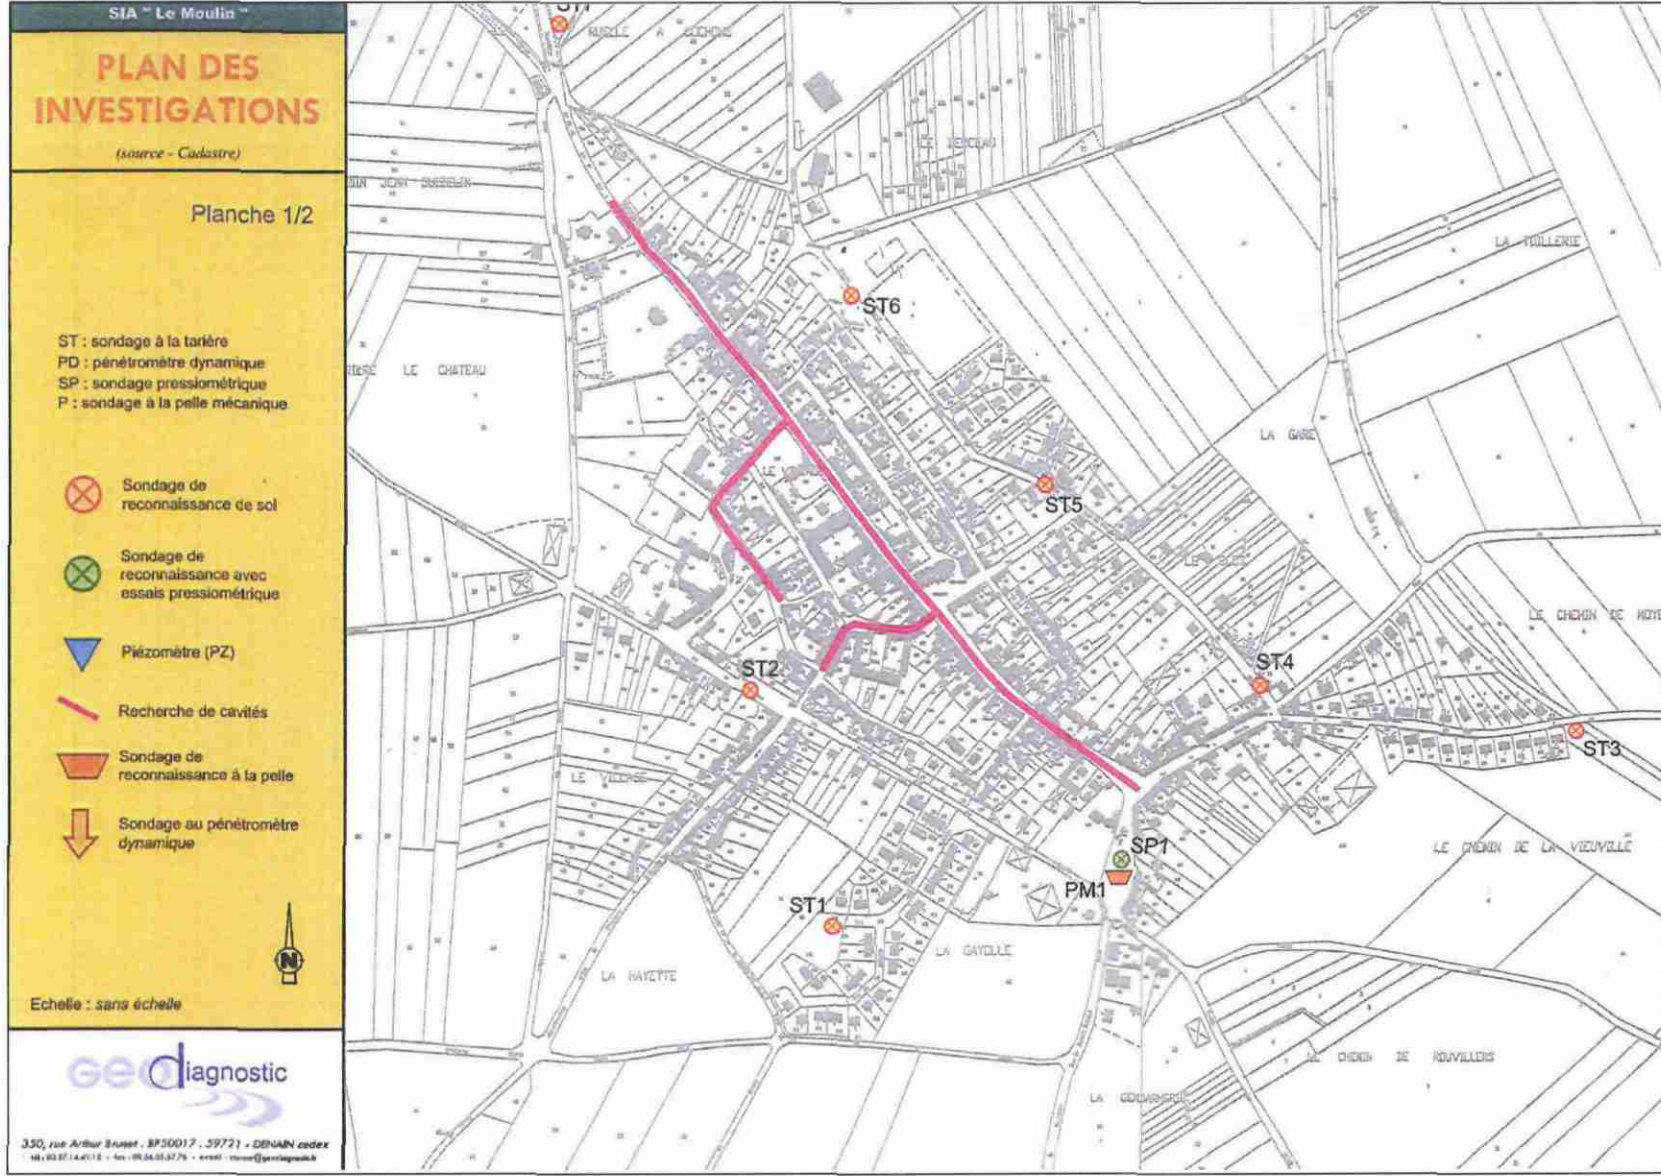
SIA " Le Moulin "

PLAN DES INVESTIGATIONS

(source - Cadastre)

Planche 1/2

ST : sondage à la tarière
PD : pénétromètre dynamique
SP : sondage pressiométrique
P : sondage à la pelle mécanique

Sondage de reconnaissance de sol

Sondage de reconnaissance avec essais pressiométrique

Piézomètre (PZ)

Recherche de cavités

Sondage de reconnaissance à la pelle

Sondage au pénétromètre dynamique

Echelle : sans échelle

Geodiagnostic

350, rue Arthur Brunet . BP50017 . 59721 - DENAIN cedex
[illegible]

ST7
RUELLE A COCHONS
LE BERCEAU
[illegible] JEAN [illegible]
LA TUILLERIE
ST6
LE CHATEAU
LA GARE
LE VILLAGE
ST5
LE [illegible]
LE CHEMIN DE HOYE
ST2
ST4
ST3
LE VILLAGE
LE CHEMIN DE LA VIEUVILLE
SP1
PM1
ST1
LA GAYOLLE
LA HAYETTE
LE CHEMIN DE ROUVILLERS
LA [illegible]